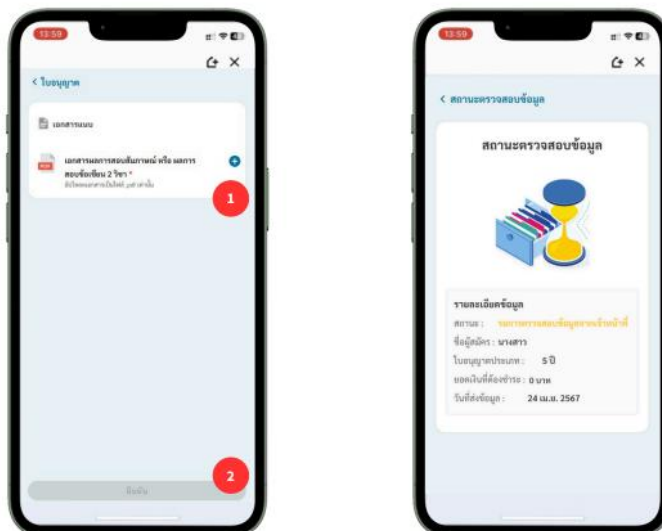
13:59

< ใบอนุญาต

เอกสารแนบ

เอกสารผลการสอบสัมภาษณ์ หรือ ผลการสอบข้อเขียน 2 วิชา *
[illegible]

1

2

ยืนยัน

13:59

< สถานะตรวจสอบข้อมูล

สถานะตรวจสอบข้อมูล

รายละเอียดข้อมูล
สถานะ : รอการตรวจสอบข้อมูลจากเจ้าหน้าที่
ชื่อผู้สมัคร : นางสาว
ใบอนุญาตประเภท : 5 ปี
ยอดเงินที่ต้องชำระ : 0 บาท
วันที่ส่งข้อมูล : 24 เม.ย. 2567